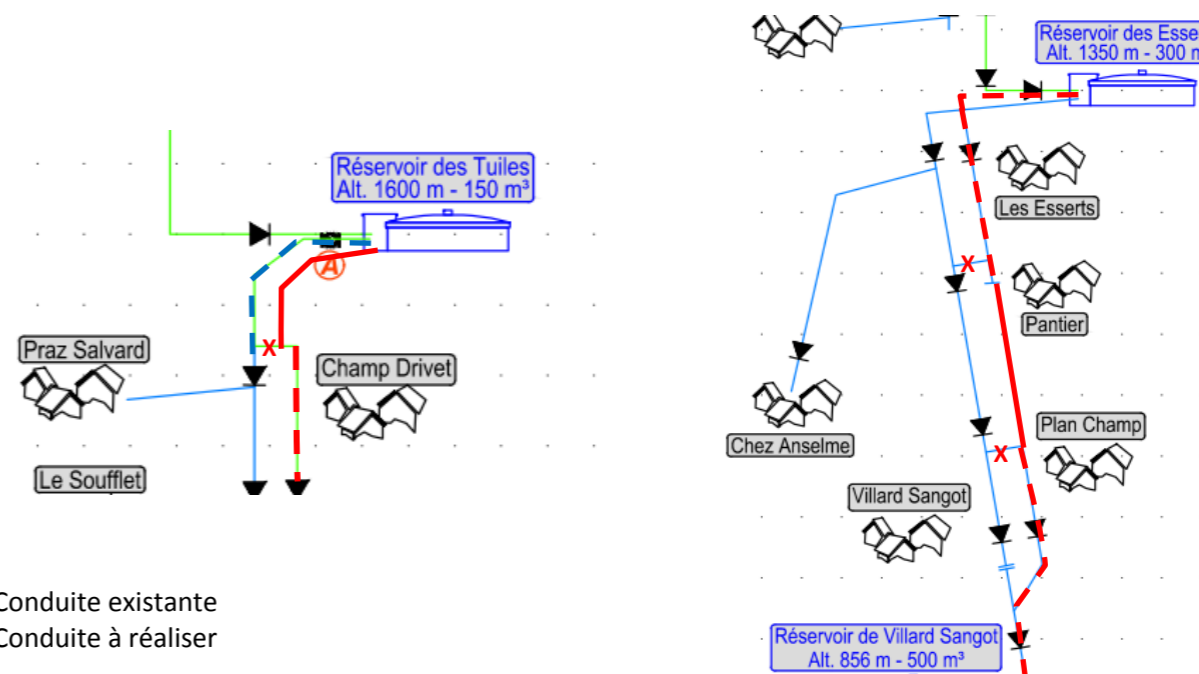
Réservoir des Tuiles
Alt. 1600 m - 150 m³

A

Praz Salvard

X

Champ Drivet

Le Soufflet

Conduite existante
Conduite à réaliser

Réservoir des Esse
Alt. 1350 m - 300 m

Les Esserts

X

Pantier

Chez Anselme

Plan Champ

X

Villard Sangot

Réservoir de Villard Sangot
Alt. 856 m - 500 m³